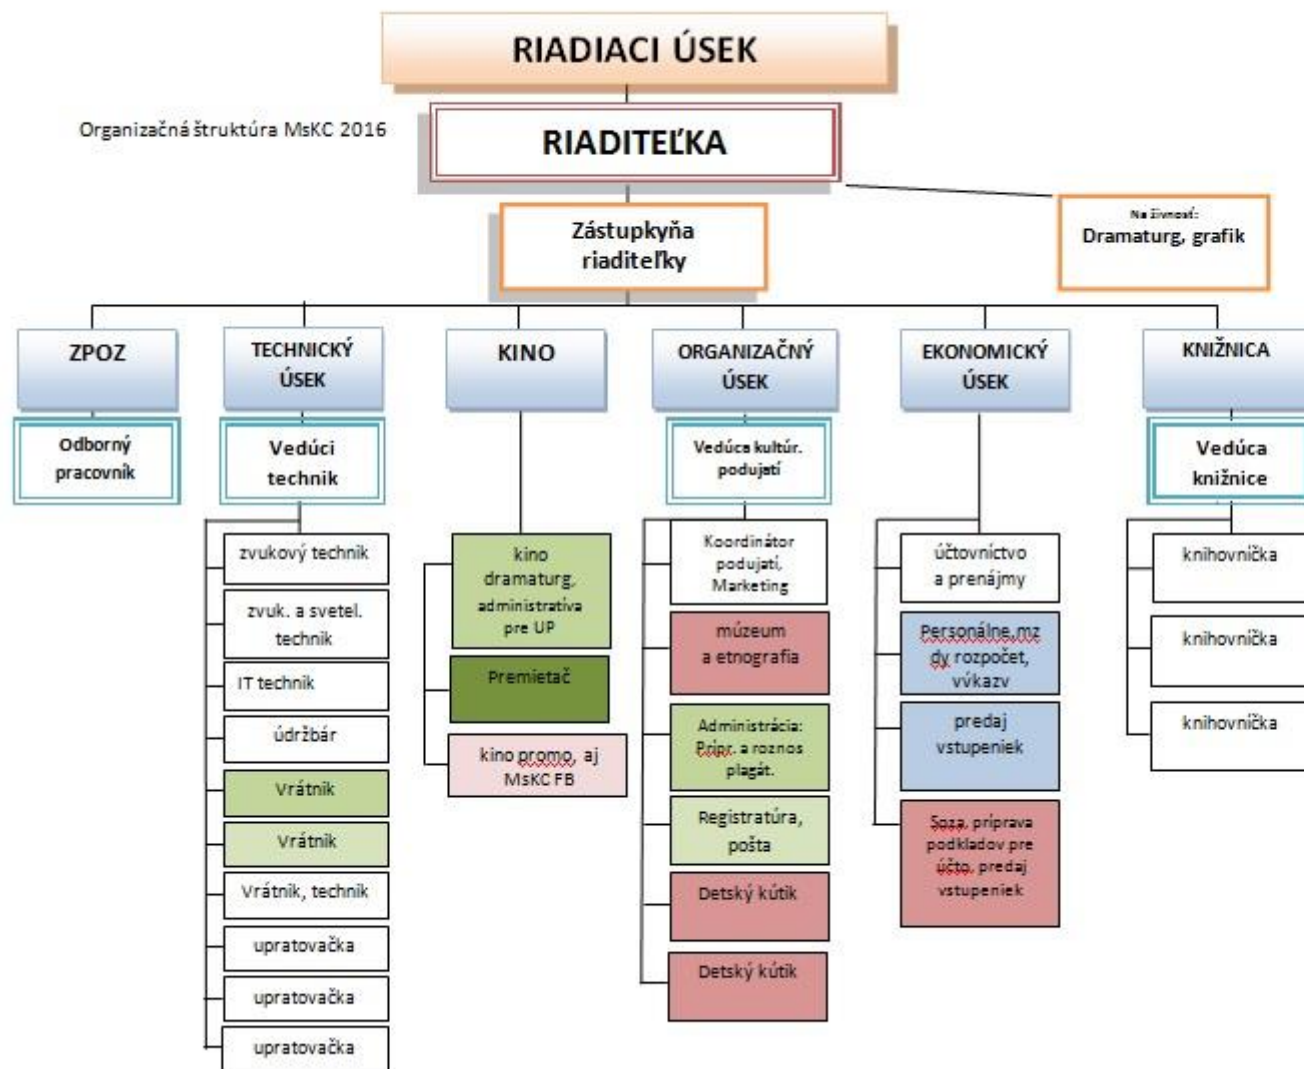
RIADIACI ÚSEK

Organizačná štruktúra MsKC 2016

RIADITEĽKA

Zástupkyňa riaditeľky

Na živnosť:
Dramaturg, grafik

ZPOZ

Odborný pracovník

TECHNICKÝ ÚSEK

Vedúci technik

zvukový technik

zvuk. a svetel. technik

IT technik

údržbár

Vrátnik

Vrátnik

Vrátnik, technik

upratovačka

upratovačka

upratovačka

KINO

kino dramaturg, administratíva pre UP

Premietač

kino promo, aj MsKC FB

ORGANIZAČNÝ ÚSEK

Vedúca kultúr. podujatí

Koordinátor podujatí, Marketing

múzeum a etnografia

Administrácia: Prípr. a roznos plagát.

Registratúra, pošta

Detský kútik

Detský kútik

EKONOMICKÝ ÚSEK

účtovníctvo a prenájmy

Personálne,mzdy rozpočet, výkazy

predaj vstupeniek

Soza, príprava podkladov pre účto, predaj vstupeniek

KNIŽNICA

Vedúca knižnice

knihovníčka

knihovníčka

knihovníčka